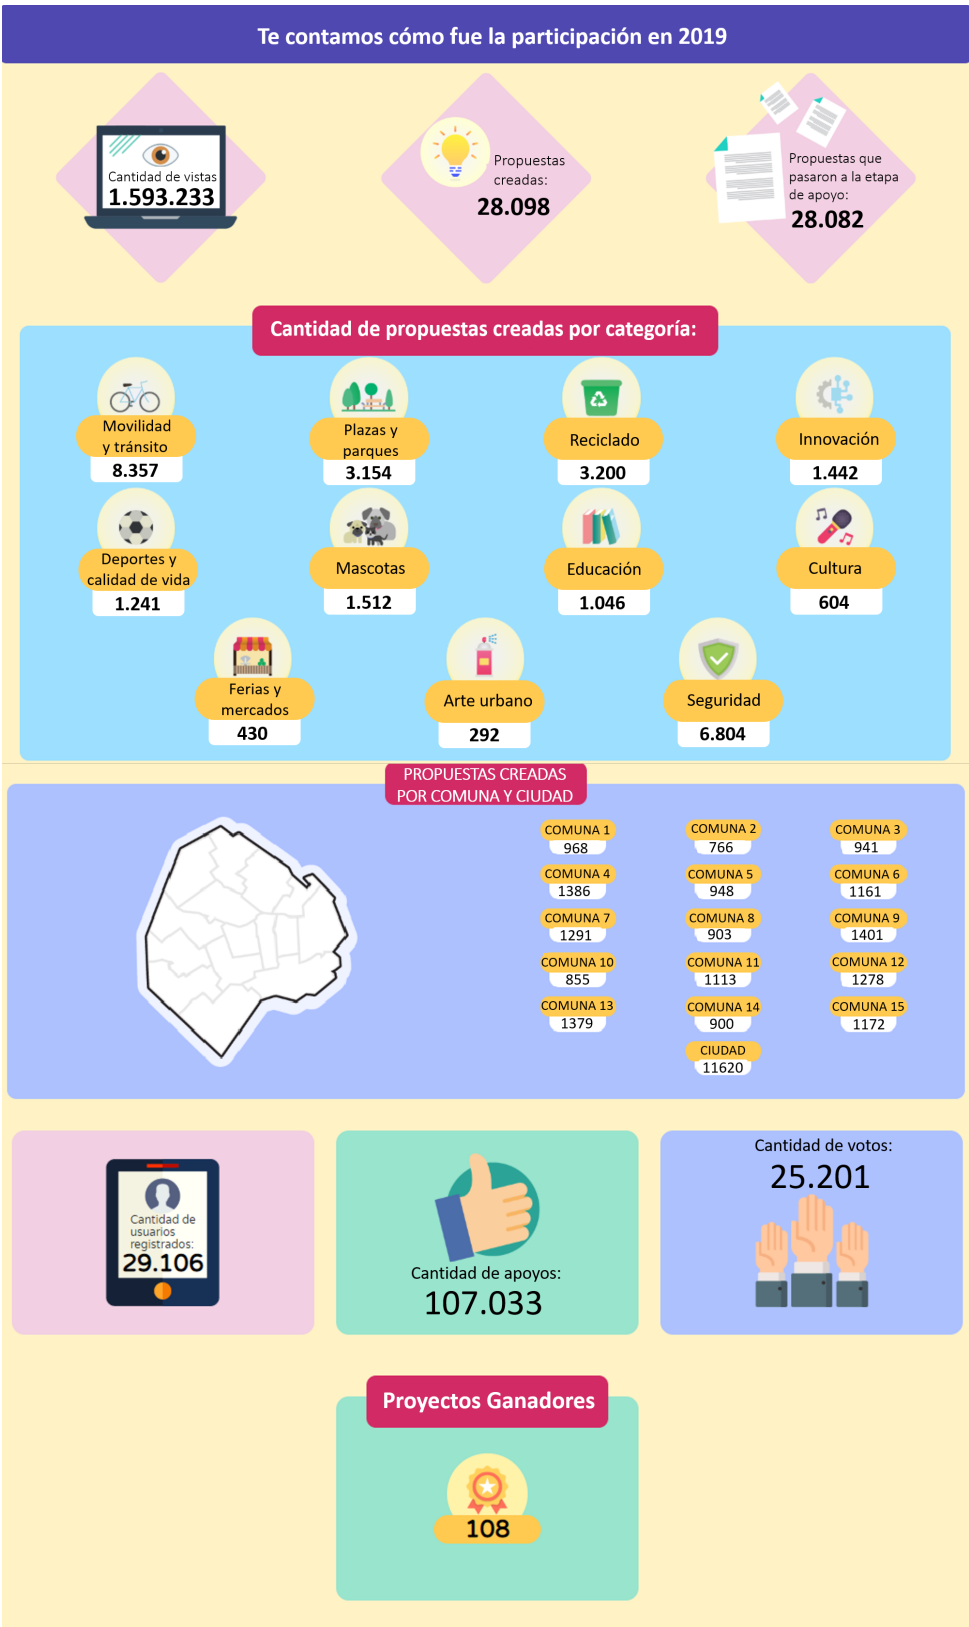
Te contamos cómo fue la participación en 2019

Cantidad de vistas
1.593.233

Propuestas creadas:
28.098

Propuestas que pasaron a la etapa de apoyo:
28.082

Cantidad de propuestas creadas por categoría:

Movilidad y tránsito
8.357

Plazas y parques
3.154

Reciclado
3.200

Innovación
1.442

Deportes y calidad de vida
1.241

Mascotas
1.512

Educación
1.046

Cultura
604

Ferias y mercados
430

Arte urbano
292

Seguridad
6.804

PROPUESTAS CREADAS POR COMUNA Y CIUDAD

COMUNA 1
968

COMUNA 2
766

COMUNA 3
941

COMUNA 4
1386

COMUNA 5
948

COMUNA 6
1161

COMUNA 7
1291

COMUNA 8
903

COMUNA 9
1401

COMUNA 10
855

COMUNA 11
1113

COMUNA 12
1278

COMUNA 13
1379

COMUNA 14
900

COMUNA 15
1172

CIUDAD
11620

Cantidad de usuarios registrados:
29.106

Cantidad de apoyos:
107.033

Cantidad de votos:
25.201

Proyectos Ganadores

108